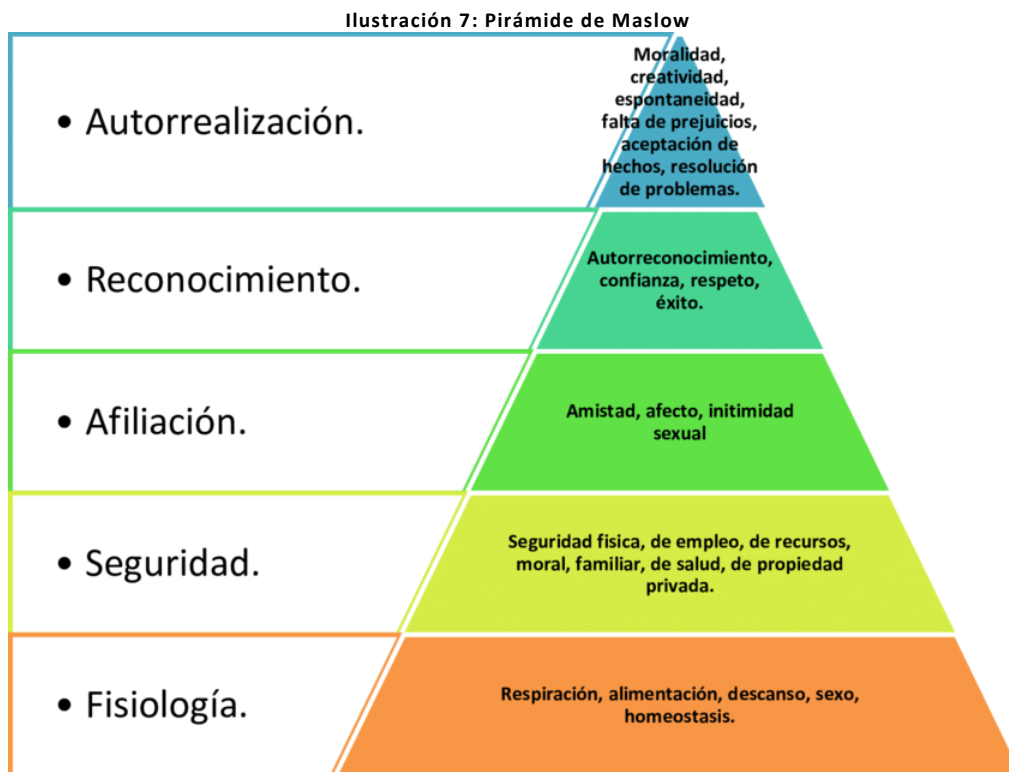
Ilustración 7: Pirámide de Maslow

• Autorrealización.

Moralidad, creatividad, espontaneidad, falta de prejuicios, aceptación de hechos, resolución de problemas.

• Reconocimiento.

Autorreconocimiento, confianza, respeto, éxito.

• Afiliación.

Amistad, afecto, initimidad sexual

• Seguridad.

Seguridad fisica, de empleo, de recursos, moral, familiar, de salud, de propiedad privada.

• Fisiología.

Respiración, alimentación, descanso, sexo, homeostasis.